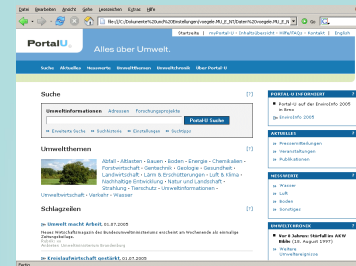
Datei Bearbeiten Ansicht Gehe Lesezeichen Extras Hilfe

file:///C:/Dokumente%20und%20Einstellungen/vongele MU_IZ_NT/Daten%20/vongele MU_Z_N

Startseite | myPortal-U | Inhaltsübersicht | Hilfe/FAQs | Kontakt | English

PortalU. Alles über Umwelt.

Suche Aktuelles Messwerte Umweltthemen Umweltchronik Über Portal U

Suche [?]

Umweltinformationen Adressen Forschungsprojekte

PortalU Suche

Erweiterte Suche Suchhistorie Einstellungen Suchtipps

Umweltthemen [?]

Abfall · Altlasten · Bauen · Boden · Energie · Chemikalien · Forstwirtschaft · Gentechnik · Geologie · Gesundheit · Landwirtschaft · Lärm & Erschütterungen · Luft & Klima · Nachhaltige Entwicklung · Natur und Landschaft · Strahlung · Tierschutz · Umweltinformationen · Umweltwirtschaft · Verkehr · Wasser

Schlagzeilen [?]

Umwelt macht Arbeit, 01.07.2005

Dieser Wirtschaftsbericht des Bundesumweltministeriums erscheint am Wochenende als vierseitige Zeitungsbeilage.

Arbeit ist

Arbeitsstel. Umweltministerium Brandenburg

Erosionsdatei gestartet, 01.07.2005

PORTAL U INTERN [?]

Portal-U auf der EnviroInfo 2005 in Brno

EnviroInfo 2005

AKTUELLES [?]

Pressemitteilungen

Veranstaltungen

Publikationen

MESSWERTE [?]

Wasser

Luft

Boden

Sonstiges

UMWELTCHRONIK [?]

Vor 8 Jahren: Startfalles AKW Biblis (15. August 1997)

Weitere Umweltereignisse

Fertig